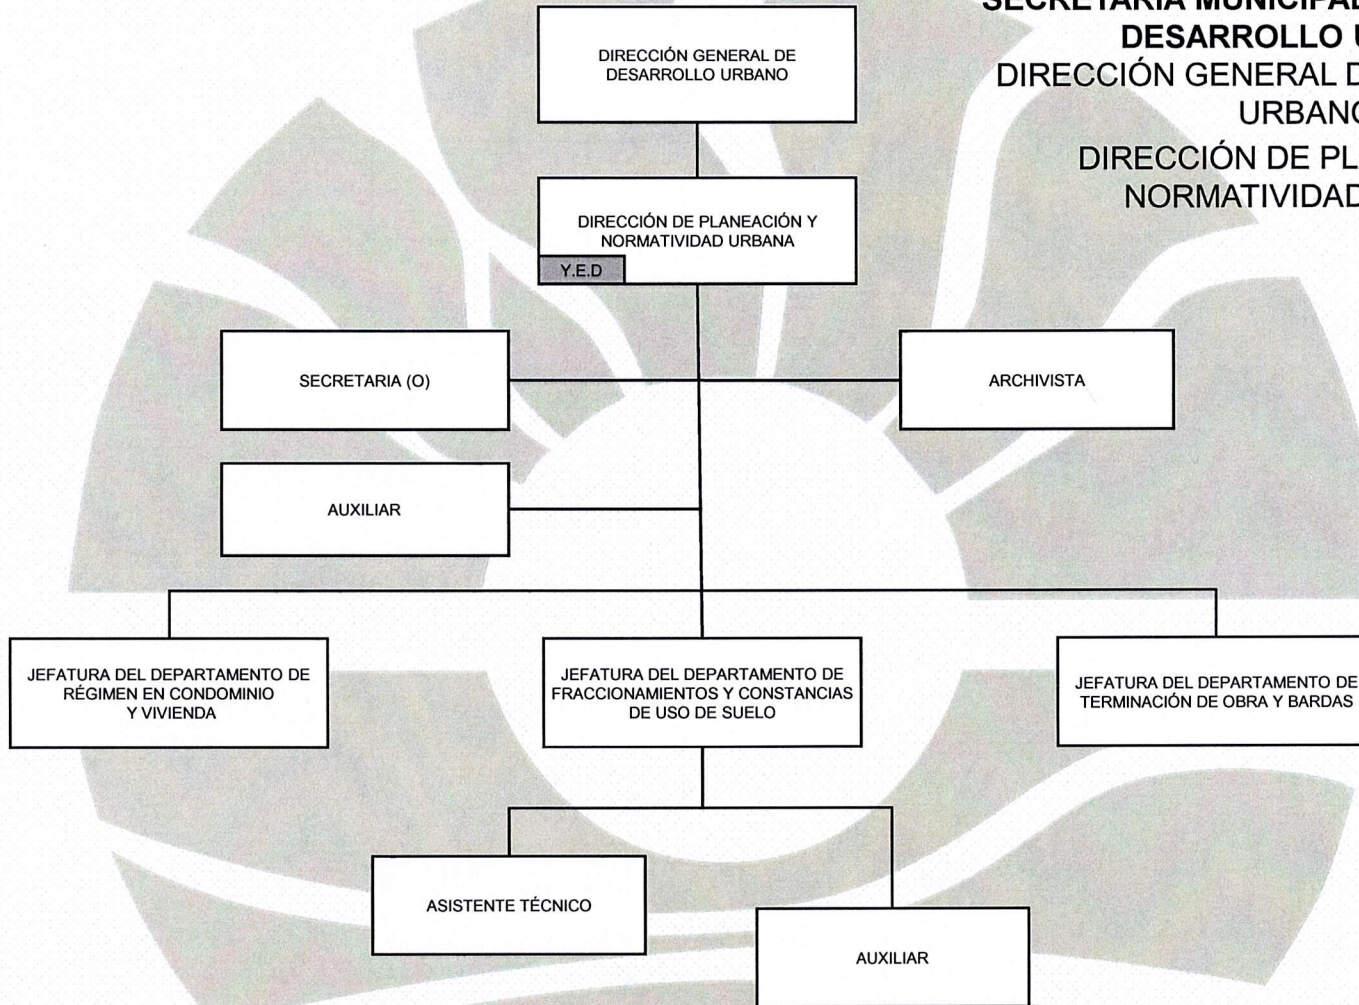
SECRETARÍA MUNICIPAL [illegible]
DESARROLLO U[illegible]
DIRECCIÓN GENERAL D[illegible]
URBANO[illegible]
DIRECCIÓN DE PL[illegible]
NORMATIVIDAD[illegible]

DIRECCIÓN GENERAL DE DESARROLLO URBANO

DIRECCIÓN DE PLANEACIÓN Y NORMATIVIDAD URBANA

Y.E.D

SECRETARIA (O)

ARCHIVISTA

AUXILIAR

JEFATURA DEL DEPARTAMENTO DE RÉGIMEN EN CONDOMINIO Y VIVIENDA

JEFATURA DEL DEPARTAMENTO DE FRACCIONAMIENTOS Y CONSTANCIAS DE USO DE SUELO

JEFATURA DEL DEPARTAMENTO DE TERMINACIÓN DE OBRA Y BARDAS

ASISTENTE TÉCNICO

AUXILIAR